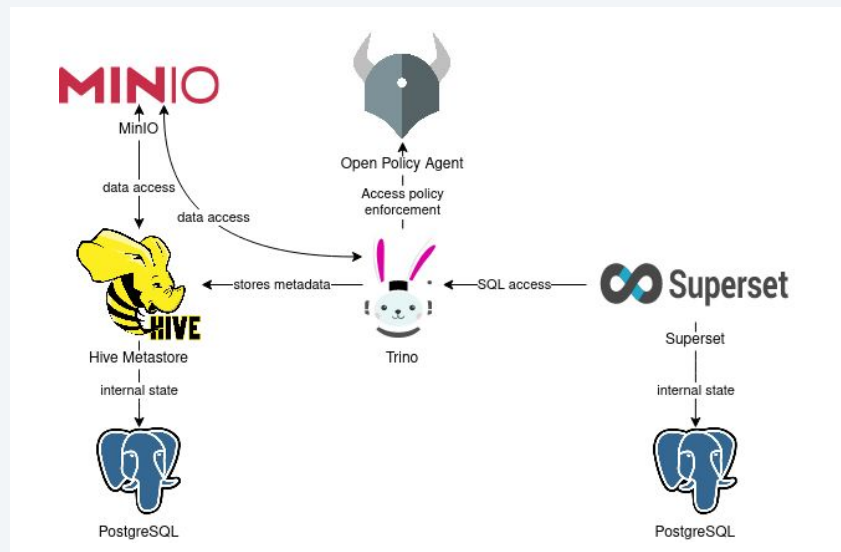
MINIO
MinIO
data access
data access
Open Policy Agent
Access policy enforcement
HIVE
Hive Metastore
stores metadata
Trino
SQL access
Superset
Superset
internal state
internal state
PostgreSQL
PostgreSQL